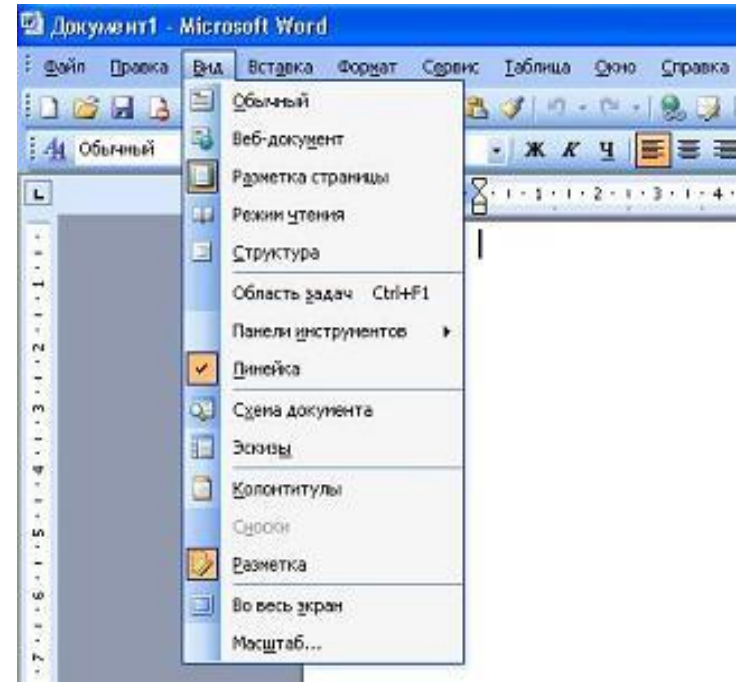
Документ1 - Microsoft Word

Файл Правка Вид Вставка Формат Сервис Таблица Окно Справка

Обычный

Ж К Ч

Обычный
Веб-документ
Разметка страницы
Режим чтения
Структура
Область задач Ctrl+F1
Панели инструментов
Линейка
Схема документа
Эскизы
Колонтитулы
Сноски
Разметка
Во весь экран
Масштаб...

1 2 3 4 5 6 7